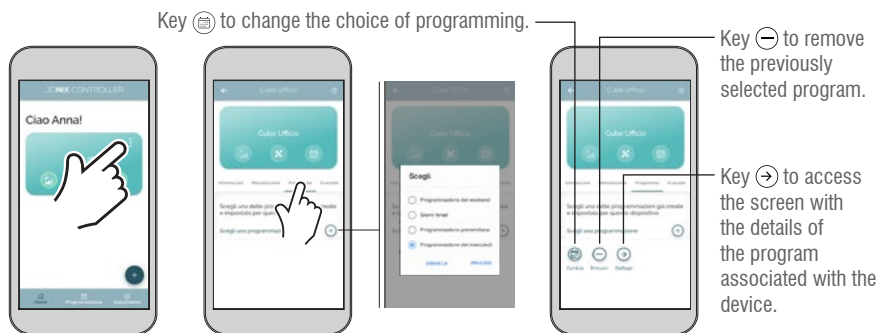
Key ⊜ to change the choice of programming.

Key ⊖ to remove the previously selected program.

Key ⊕ to access the screen with the details of the program associated with the device.

JONIX CONTROLLER

Ciao Anna!

Cube Ufficio

Informazioni Manutenzione Programmi Avanzate

Scegli una delle programmazioni già create e impostala per questo dispositivo

Scegli una programmazione

Scegli

Programmazione del weekend

Giorni feriali

Programmazione pomeridiana

Programmazione del mercoledì

ANNULLA PROCEDI

Cambia Rimuovi Dettagli